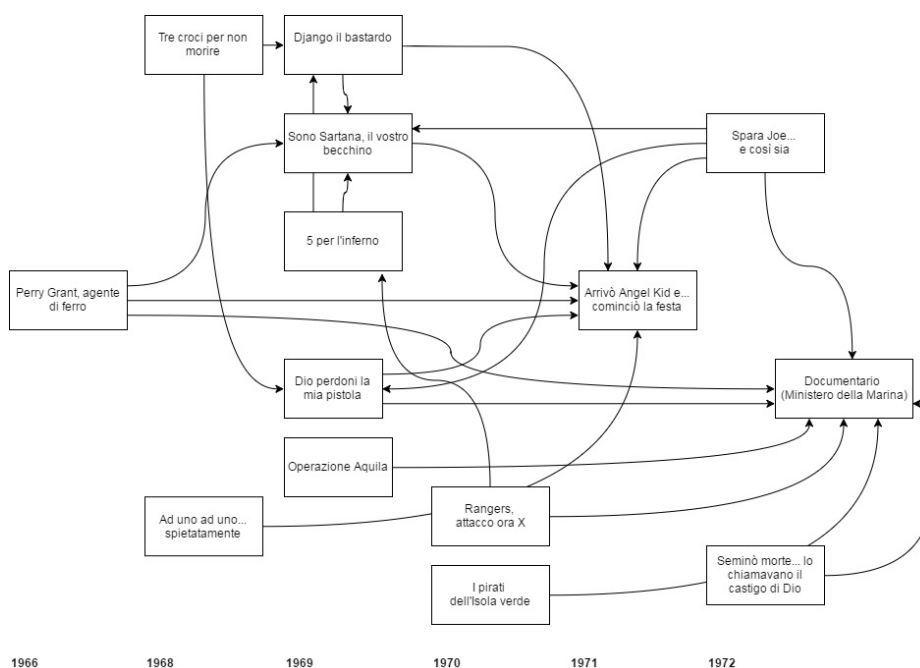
Tre croci per non morire

Django il bastardo

Sono Sartana, il vostro becchino

Spara Joe... e così sia

5 per l'inferno

Perry Grant, agente di ferro

Arrivò Angel Kid e... cominciò la festa

Dio perdoni la mia pistola

Documentario (Ministero della Marina)

Operazione Aquila

Ad uno ad uno... spietatamente

Rangers, attacco ora X

I pirati dell'Isola verde

Seminò morte... lo chiamavano il castigo di Dio

1966

1968

1969

1970

1971

1972